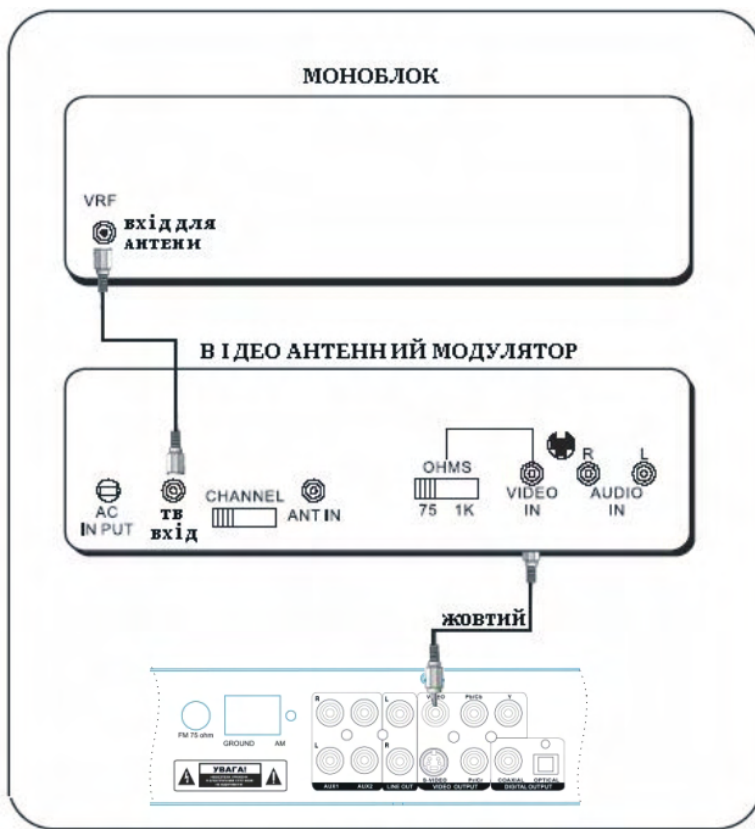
МОНОБЛОК

VRF

ВХІД ДЛЯ АНТЕНИ

В І ДЕО АНТЕНН ИЙ МОДУЛЯТОР

AC IN PUT

ТВ ВХІД

CHANNEL

ANT IN

OHMS

75 1K

VIDEO IN

R L

AUDIO IN

ЖОВТИЙ

FM 75 ohm

GROUND AM

УВАГА!

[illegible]

R

L

AUX1

AUX2

L

R

LINE OUT

VIDEO

Pb/Cb

Y

S-VIDEO

Pr/Cr

VIDEO OUTPUT

COAXIAL

OPTICAL

DIGITAL OUTPUT